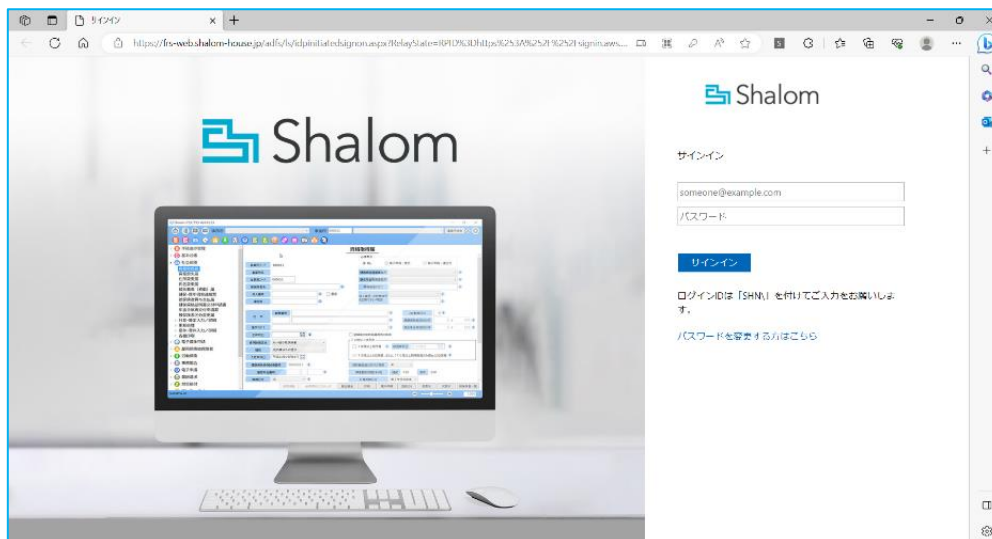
サインイン

https://frs-web.shalom-house.jp/adfs/ls/idpinitiatedsignon.aspx?RelayState=RPID%3Dhttps%253A%252F%252Fsignin.aws...

Shalom

Shalom

サインイン

someone@example.com

パスワード

サインイン

ログインIDは「SHN\」を付けてご入力をお願いします。

パスワードを変更する方はこちら